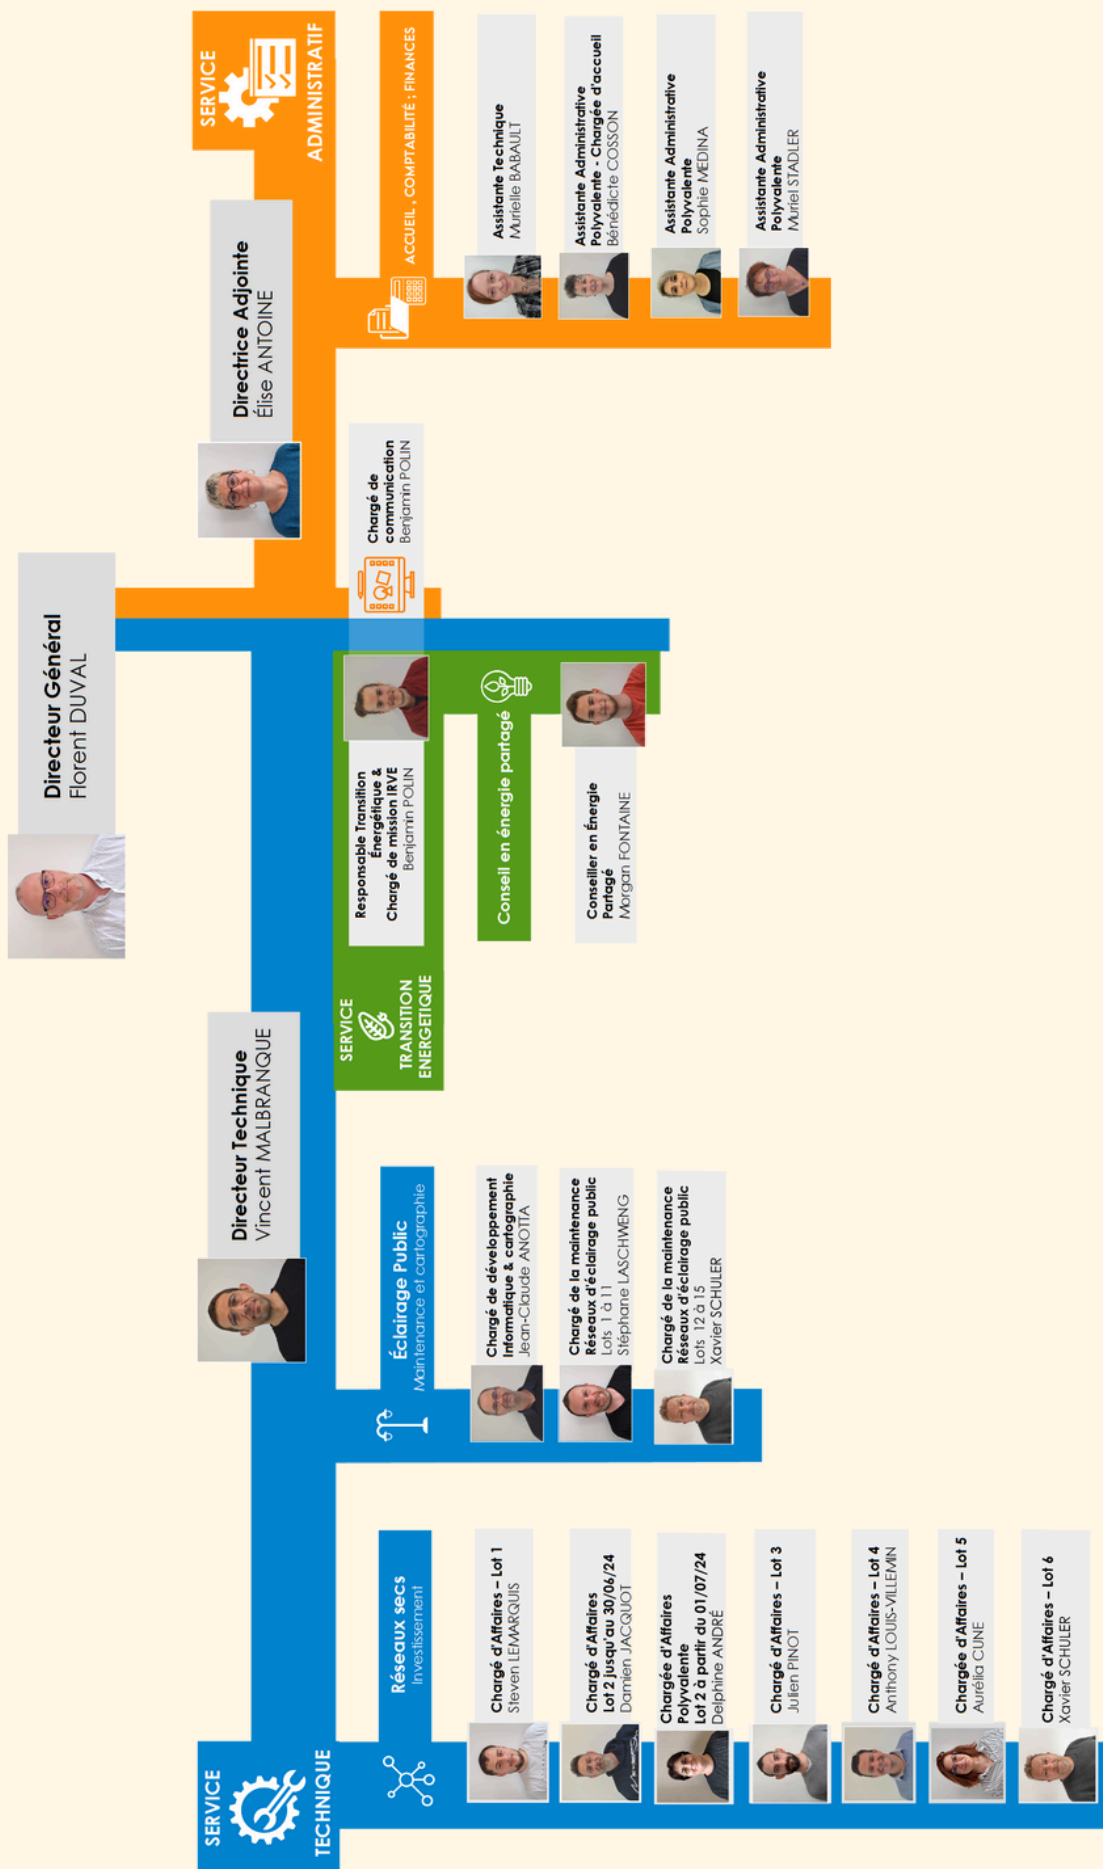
Directeur Général
Florent DUVAL

SERVICE
ADMINISTRATIF

Directrice Adjointe
Élise ANTOINE

ACCUEIL , COMPTABILITÉ ; FINANCES

Assistante Technique
Murielle BABAULT

Assistante Administrative Polyvalente - Chargée d'accueil
Bénédicte COSSON

Assistante Administrative Polyvalente
Sophie MEDINA

Assistante Administrative Polyvalente
Muriel STADLER

Chargé de communication
Benjamin POLIN

SERVICE
TRANSITION ENERGETIQUE

Responsable Transition Énergétique & Chargé de mission IRVE
Benjamin POLIN

Conseil en énergie partagé

Conseiller en Énergie Partagé
Morgan FONTAINE

Directeur Technique
Vincent MALBRANQUE

Éclairage Public
Maintenance et cartographie

Chargé de développement informatique & cartographie
Jean-Claude ANOTTA

Chargé de la maintenance Réseaux d'éclairage public
Lots 1 à 11
Stéphane LASCHWENG

Chargé de la maintenance Réseaux d'éclairage public
Lots 12 à 15
Xavier SCHULER

SERVICE
TECHNIQUE

Réseaux secs
Investissement

Chargé d'Affaires – Lot 1
Steven LEMARQUIS

Chargé d'Affaires
Lot 2 jusqu'au 30/06/24
Damien JACQUOT

Chargée d'Affaires Polyvalente
Lot 2 à partir du 01/07/24
Delphine ANDRÉ

Chargé d'Affaires – Lot 3
Julien PINOT

Chargé d'Affaires – Lot 4
Anthony LOUIS-VILLEMIN

Chargée d'Affaires – Lot 5
Aurélia CUNE

Chargé d'Affaires – Lot 6
Xavier SCHULER